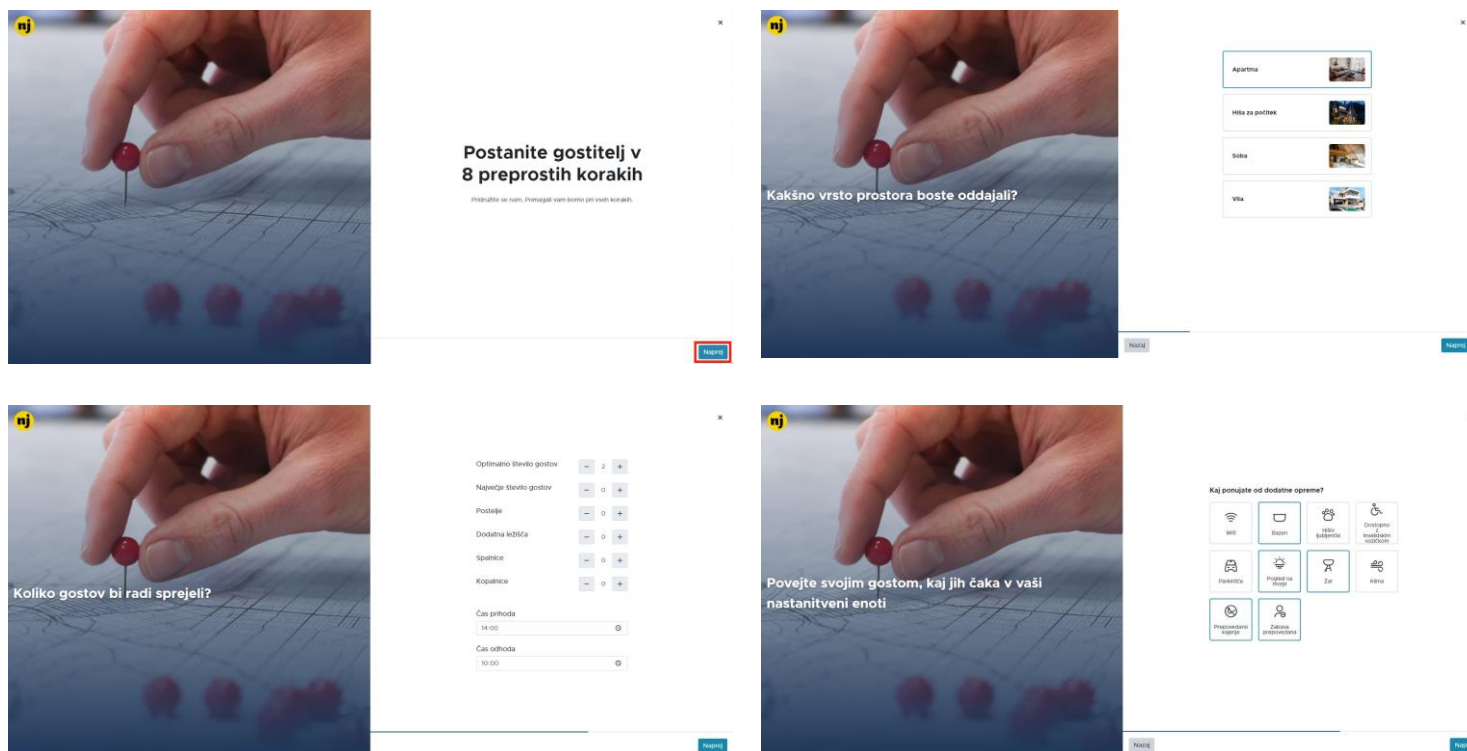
nj

×

Postanite gostitelj v 8 preprostih korakih

Pridružite se nam. Pomagali vam bomo pri vseh korakih.

Naprej

nj

Kakšno vrsto prostora boste oddajali?

×

Apartma

Hiša za počitek

Soba

Vila

Nazaj

Naprej

nj

Koliko gostov bi radi sprejeli?

×

Optimalno število gostov − 2 +

Največje število gostov − 0 +

Postelje − 0 +

Dodatna ležišča − 0 +

Spalnice − 0 +

Kopalnice − 0 +

Čas prihoda

14:00

Čas odhoda

10:00

Naprej

nj

Povejte svojim gostom, kaj jih čaka v vaši nastanitveni enoti

Kaj ponujate od dodatne opreme?

Wifi

Bazen

Hišni ljubljenčki

Dostopno z invalidskim vozičkom

Parkirišče

Pogled na morje

Žar

Klima

Prepovedano kajenje

Zabava prepovedana

Nazaj

Naprej